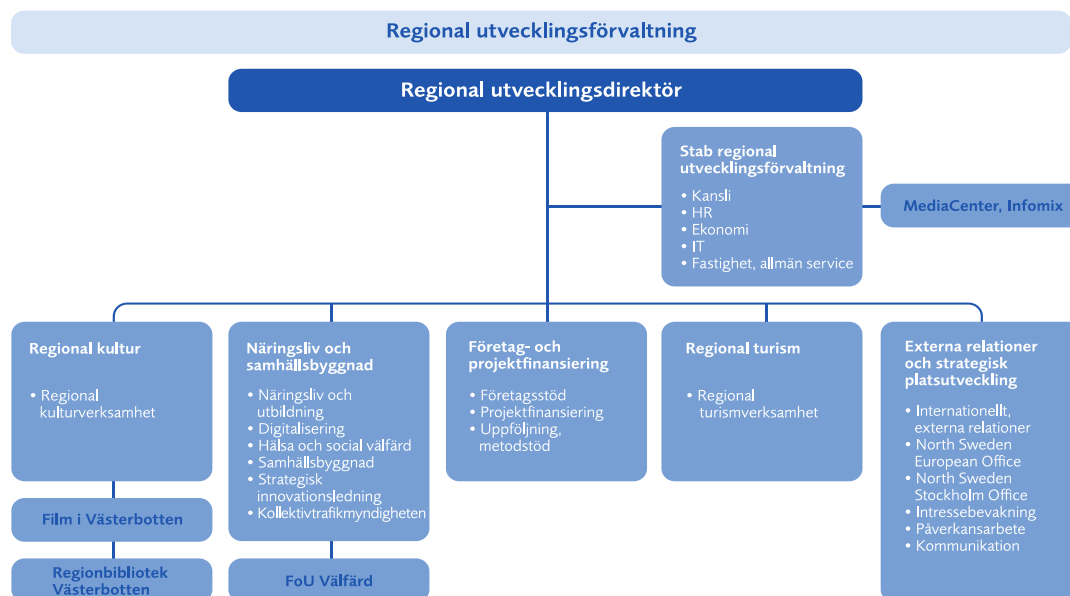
Regional utvecklingsförvaltning

Regional utvecklingsdirektör

Stab regional utvecklingsförvaltning

• Kansli
• HR
• Ekonomi
• IT
• Fastighet, allmän service

MediaCenter, Infomix

Regional kultur

• Regional kulturverksamhet

Film i Västerbotten

Regionbibliotek Västerbotten

Näringsliv och samhällsbyggnad

• Näringsliv och utbildning
• Digitalisering
• Hälsa och social välfärd
• Samhällsbyggnad
• Strategisk innovationsledning
• Kollektivtrafikmyndigheten

FoU Välfärd

Företag- och projektfinansiering

• Företagsstöd
• Projektfinansiering
• Uppföljning, metodstöd

Regional turism

• Regional turismverksamhet

Externa relationer och strategisk platsutveckling

• Internationellt, externa relationer
• North Sweden European Office
• North Sweden Stockholm Office
• Intressebevakning
• Påverkansarbete
• Kommunikation